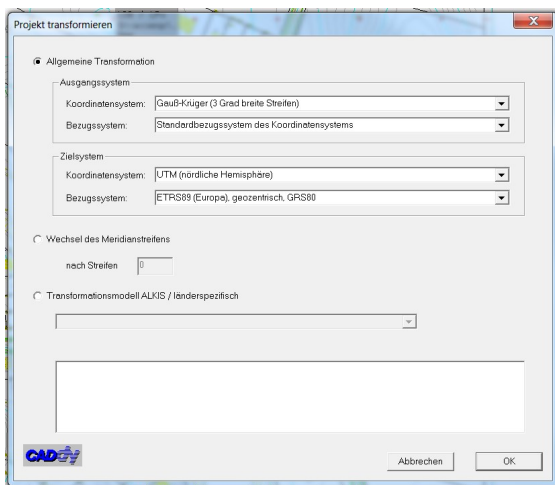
Projekt transformieren

Allgemeine Transformation

Ausgangssystem

Koordinatensystem: Gauß-Krüger (3 Grad breite Streifen)

Bezugssystem: Standardbezugssystem des Koordinatensystems

Zielsystem

Koordinatensystem: UTM (nördliche Hemisphäre)

Bezugssystem: ETRS89 (Europa), geozentrisch, GRS80

Wechsel des Meridianstreifens

nach Streifen 0

Transformationsmodell ALKIS / länderspezifisch

CADdy

Abbrechen

OK